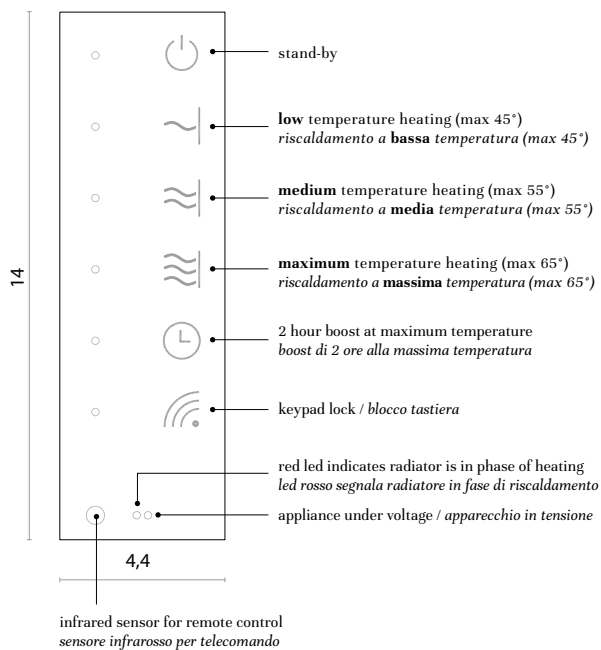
14

stand-by

low temperature heating (max 45°)
riscaldamento a bassa temperatura (max 45°)

medium temperature heating (max 55°)
riscaldamento a media temperatura (max 55°)

maximum temperature heating (max 65°)
riscaldamento a massima temperatura (max 65°)

2 hour boost at maximum temperature
boost di 2 ore alla massima temperatura

keypad lock / blocco tastiera

red led indicates radiator is in phase of heating
led rosso segnala radiatore in fase di riscaldamento

appliance under voltage / apparecchio in tensione

4,4

infrared sensor for remote control
sensore infrarosso per telecomando